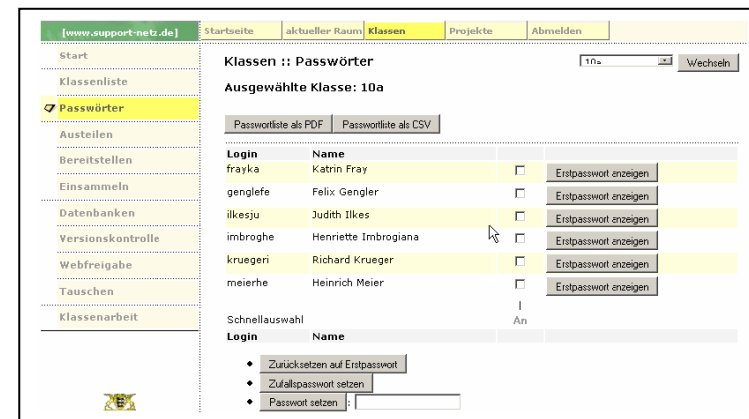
[www.support-netz.de] | Startseite | aktueller Raum | Klassen | Projekte | Abmelden

Start
Klassenliste
Passwörter
Austeilen
Bereitstellen
Einsammeln
Datenbanken
Versionskontrolle
Webfreigabe
Tauschen
Klassenarbeit

Klassen :: Passwörter

10a | Wechseln

Ausgewählte Klasse: 10a

Passwortliste als PDF | Passwortliste als CSV

| Login | Name | | |
|---|---|---|---|
| frayka | Katrin Fray | ☐ | Erstpasswort anzeigen |
| genglefe | Felix Gengler | ☐ | Erstpasswort anzeigen |
| ilkesju | Judith Ilkes | ☐ | Erstpasswort anzeigen |
| imbroghe | Henriette Imbrogiana | ☐ | Erstpasswort anzeigen |
| kruegeri | Richard Krueger | ☐ | Erstpasswort anzeigen |
| meierhe | Heinrich Meier | ☐ | Erstpasswort anzeigen |
| Schnellauswahl | | An | |
| Login | Name | | |

• Zurücksetzen auf Erstpasswort
• Zufallspasswort setzen
• Passwort setzen :